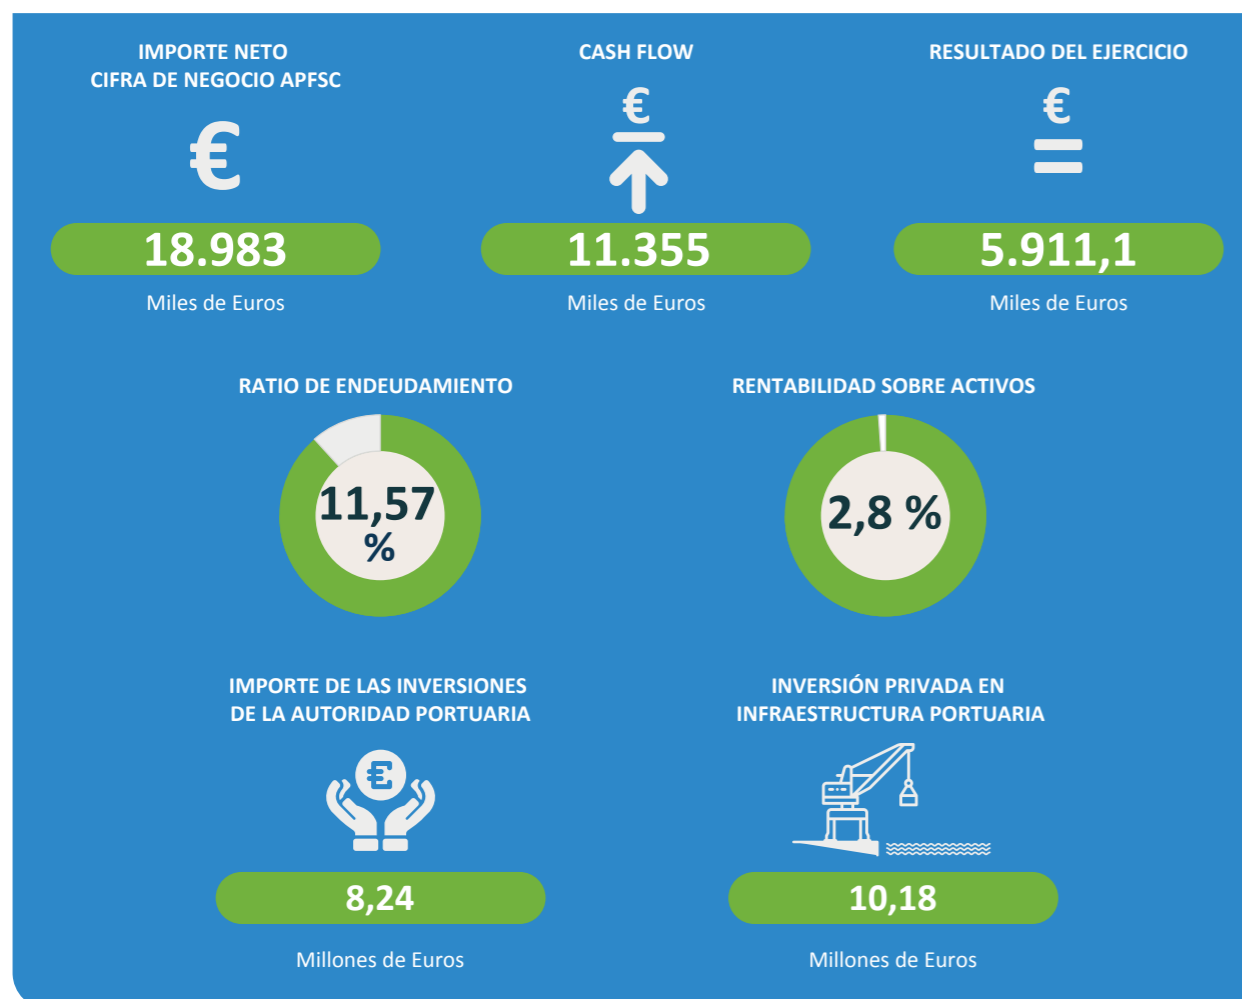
IMPORTE NETO
CIFRA DE NEGOCIO APFSC

€

18.983

Miles de Euros

CASH FLOW

€

11.355

Miles de Euros

RESULTADO DEL EJERCICIO

€

5.911,1

Miles de Euros

RATIO DE ENDEUDAMIENTO

11,57 %

RENTABILIDAD SOBRE ACTIVOS

2,8 %

IMPORTE DE LAS INVERSIONES
DE LA AUTORIDAD PORTUARIA

€

8,24

Millones de Euros

INVERSIÓN PRIVADA EN
INFRAESTRUCTURA PORTUARIA

10,18

Millones de Euros